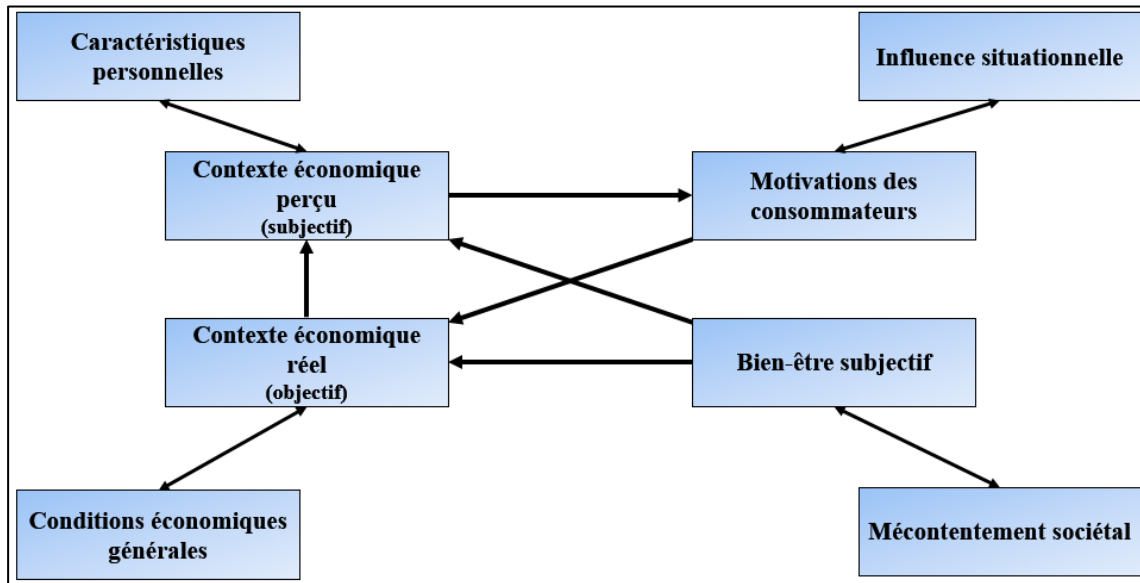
Caractéristiques personnelles

Influence situationnelle

Contexte économique perçu (subjectif)

Motivations des consommateurs

Contexte économique réel (objectif)

Bien-être subjectif

Conditions économiques générales

Mécontentement sociétal